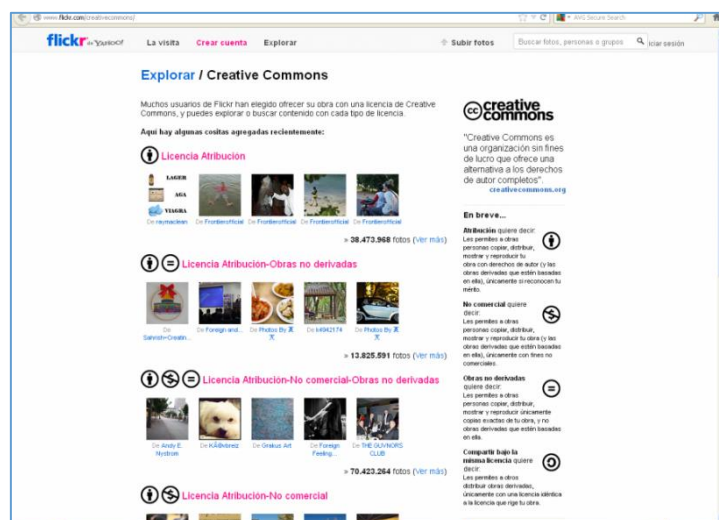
www.flickr.com/creativecommons/

AVG Secure Search

flickr de YAHOO! La visita Crear cuenta Explorar

Subir fotos Buscar fotos, personas o grupos Iniciar sesión

Explorar / Creative Commons

Muchos usuarios de Flickr han elegido ofrecer su obra con una licencia de Creative Commons, y puedes explorar o buscar contenido con cada tipo de licencia.

Aquí hay algunas cositas agregadas recientemente:

Licencia Atribución

LAGER AGA VIAGRA

De raymaclean De Frontierofficial De Frontierofficial De Frontierofficial De Frontierofficial

» 38.473.968 fotos (ver más)

Licencia Atribución-Obras no derivadas

De Sahnish~Creatin... De Foreign and... De Photos By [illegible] De k4942174 De Photos By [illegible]

» 13.825.591 fotos (ver más)

Licencia Atribución-No comercial-Obras no derivadas

De Andy E. Nystrom De KÃ@vitorez De Grakus Art De Foreign Feeling... De THE GUVNORS CLUB

» 70.423.264 fotos (ver más)

Licencia Atribución-No comercial

creative commons

"Creative Commons es una organización sin fines de lucro que ofrece una alternativa a los derechos de autor completos". creativecommons.org

En breve...

Atribución quiere decir: Les permites a otras personas copiar, distribuir, mostrar y reproducir tu obra con derechos de autor (y las obras derivadas que estén basadas en ella), únicamente si reconocen tu mérito.

No comercial quiere decir: Les permites a otras personas copiar, distribuir, mostrar y reproducir tu obra (y las obras derivadas que estén basadas en ella), únicamente con fines no comerciales.

Obras no derivadas quiere decir: Les permites a otras personas copiar, distribuir, mostrar y reproducir únicamente copias exactas de tu obra, y no obras derivadas que estén basadas en ella.

Compartir bajo la misma licencia quiere decir: Les permites a otras distribuir obras derivadas, únicamente con una licencia idéntica a la licencia que rige tu obra.